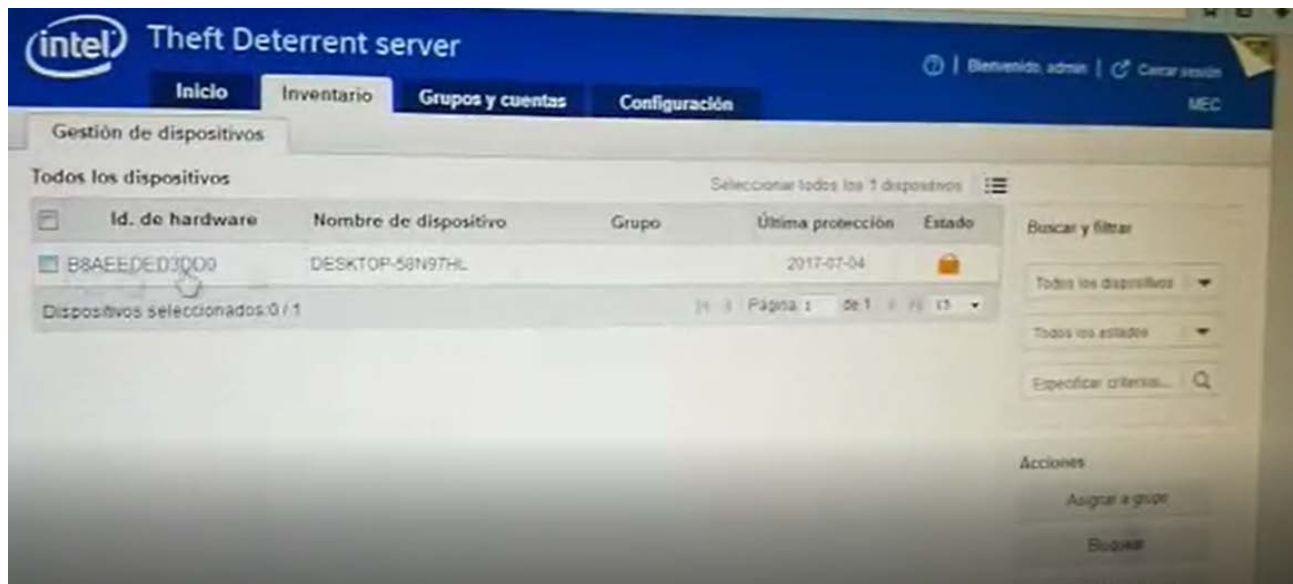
intel Theft Deterrent server

Inicio | Inventario | Grupos y cuentas | Configuración

Bienvenido, admin | Cerrar sesión
MEC

Gestión de dispositivos

Todos los dispositivos

Seleccionar todos los 1 dispositivos

| | Id. de hardware | Nombre de dispositivo | Grupo | Última protección | Estado |
|---|---|---|---|---|---|
| | B8AEEDED3DD0 | DESKTOP-58N97HL | | 2017-07-04 | |

Dispositivos seleccionados:0 / 1

Página 1 de 1 15

Buscar y filtrar

Todos los dispositivos

Todos los estados

Especificar criterios...

Acciones

Asignar a grupo

Bloquear